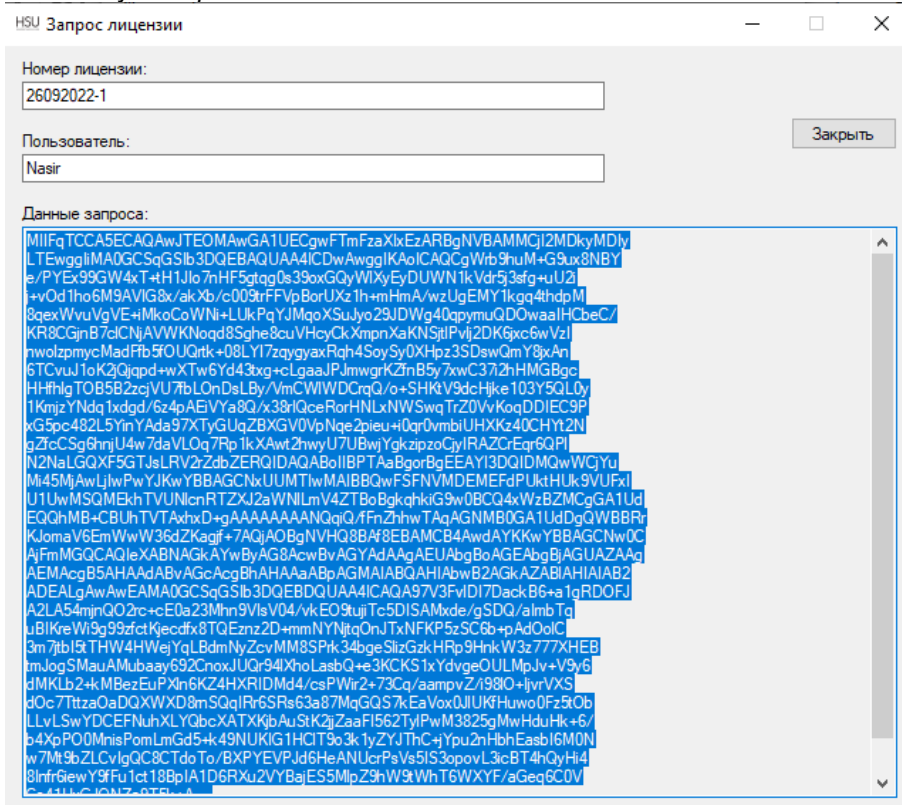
HSU Запрос лицензии

Номер лицензии:
26092022-1

Пользователь:
Nasir

Закрыть

Данные запроса:
MIIFqTCCA5ECAQAwJTEOMAwGA1UECgwFTmFzaXlxEzARBgNVBAMMCjI2MDkyMDIy
LTEwggIiMA0GCSqGSIb3DQEBAQUAA4ICDwAwggIKAoICAQCgWrb9huM+G9ux8NBY
e/PYEx99GW4xT+tH1Jlo7nHF5gtqg0s39oxGQyWIXyEyDUWN1kVdr5j3sfg+uU2i
j+vOd1ho6M9AVIG8x/akXb/c009trFFVpBorUXz1h+mHmA/wzUgEMY1kgq4thdpM
8qexWvuVgVE+MkoCoWNi+LUkPqYJMqoXSuJyo29JDWg40qpymuQDOwaaIHCbeC/
KR8CGjnB7clCNjAVWKNoqd8Sghe8cuVHcyCkXmpnXaKNSjtIPvlj2DK6jxc6wVzI
nwolzpmycMadFfb5fOUQrtk+08LYI7zqygyaxRqh4SoySy0XHpz3SDswQmY8jxAn
6TCvuJ1oK2jQjqpd+wXTw6Yd43txg+cLgaaJPJmwgrKZfnB5y7xwC37i2hHMGBgc
HHfhlgTOB5B2zcjVU7fbLOnDsLBy/VmCWIWDCrqQ/o+SHKtV9dcHjke103Y5QL0y
1KmjzYNdq1xdgd/6z4pAEiVYa8Q/x38rlQceRorHNLxNWSwqTrZ0VvKoqDDIEC9P
xG5pc482L5YinYAda97XTyGUqZBXGV0VpNqe2pieu+i0qr0vmbiUHXKz40CHYt2N
gZfcCSg6hnjU4w7daVLOq7Rp1kXAwt2hwyU7UBwjYgkzipzoCjyIRAZCrEqr6QPl
N2NaLGQXF5GTJsLRV2rZdbZERQIDAQABoIIBPTAaBgorBgEEAYI3DQIDMQwWCjYu
Mi45MjAwLjIwPwYJKwYBBAGCNxUUMTIwMAIBBQwFSFNVMDEMEFdPUktHUk9VUFxI
U1UwMSQMEkhTVUNlcnRTZXJ2aWNlLmV4ZTBoBgkqhkiG9w0BCQ4xWzBZMCgGA1Ud
EQQhMB+CBUhTVTAxhxD+gAAAAAAAANQqiQ/fFnZhhwTAqAGNMB0GA1UdDgQWBBRr
KJomaV6EmWwW36dZKagjf+7AQjAOBgNVHQ8BAf8EBAMCB4AwdAYKKwYBBAGCNw0C
AjFmMGQCAQIeXABNAGkAYwByAG8AcwBvAGYAdAAgAEUAbgBoAGEAbgBjAGUAZAAg
AEMAcgB5AHAAdABvAGcAcgBhAHAAaABpAGMAIABQAHIAbwB2AGkAZABlAHIAIAB2
ADEALgAwAwEAMA0GCSqGSIb3DQEBDQUAA4ICAQA97V3FvIDI7DackB6+a1gRDOFJ
A2LA54mjnQO2rc+cE0a23Mhn9VlsV04/vkEO9tujTc5DISAMxde/gSDQ/almbTq
uBIKreWi9g99zfctKjecdfx8TQEznz2D+mmNYNjtqOnJTxNFKP5zSC6b+pAdOolC
3m7jtbI5tTHW4HWejYqLBdmNyZcvMM8SPrk34bgeSlizGzkHRp9HnkW3z777XHEB
tmJogSMauAMubaay692CnoxJUQr94lXhoLasbQ+e3KCKS1xYdvgeOULMpJv+V9y6
dMKLb2+kMBezEuPXln6KZ4HXRIDMd4/csPWir2+73Cq/aampvZ/i98lO+ljvrVXS
dOc7TttzaOaDQXWXD8mSQqIRr6SRs63a87MqGQS7kEaVox0JlUKfHuwo0Fz5tOb
LLvLSwYDCEFNuhXLYQbcXATXKjbAuStK2jjZaaFI562TyIPwM3825gMwHduHk+6/
b4XpPO0MnisPomLmGd5+k49NUKIG1HCIT9o3k1yZYJThC+jYpu2nHbhEasbI6M0N
w7Mt9bZLCvIgQC8CTdoTo/BXPYEVPJd6HeANUcrPsVs5IS3opovL3icBT4hQyHi4
8Infr6iewY9fFu1ct18BpIA1D6RXu2VYBajES5MlpZ9hW9tWhT6WXYF/aGeq6C0V
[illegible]